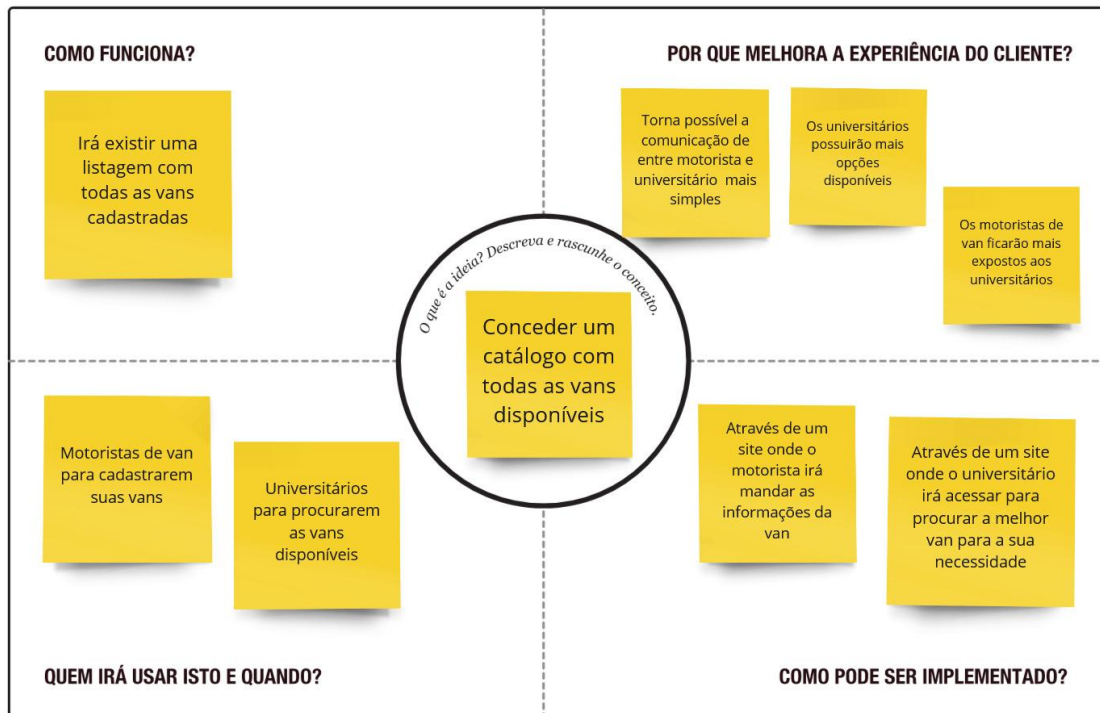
COMO FUNCIONA?

Irá existir uma listagem com todas as vans cadastradas

POR QUE MELHORA A EXPERIÊNCIA DO CLIENTE?

Torna possível a comunicação de entre motorista e universitário mais simples

Os universitários possuirão mais opções disponíveis

Os motoristas de van ficarão mais expostos aos universitários

O que é a ideia? Descreva e rascunhe o conceito.

Conceder um catálogo com todas as vans disponíveis

Motoristas de van para cadastrarem suas vans

Universitários para procurarem as vans disponíveis

Através de um site onde o motorista irá mandar as informações da van

Através de um site onde o universitário irá acessar para procurar a melhor van para a sua necessidade

QUEM IRÁ USAR ISTO E QUANDO?

COMO PODE SER IMPLEMENTADO?